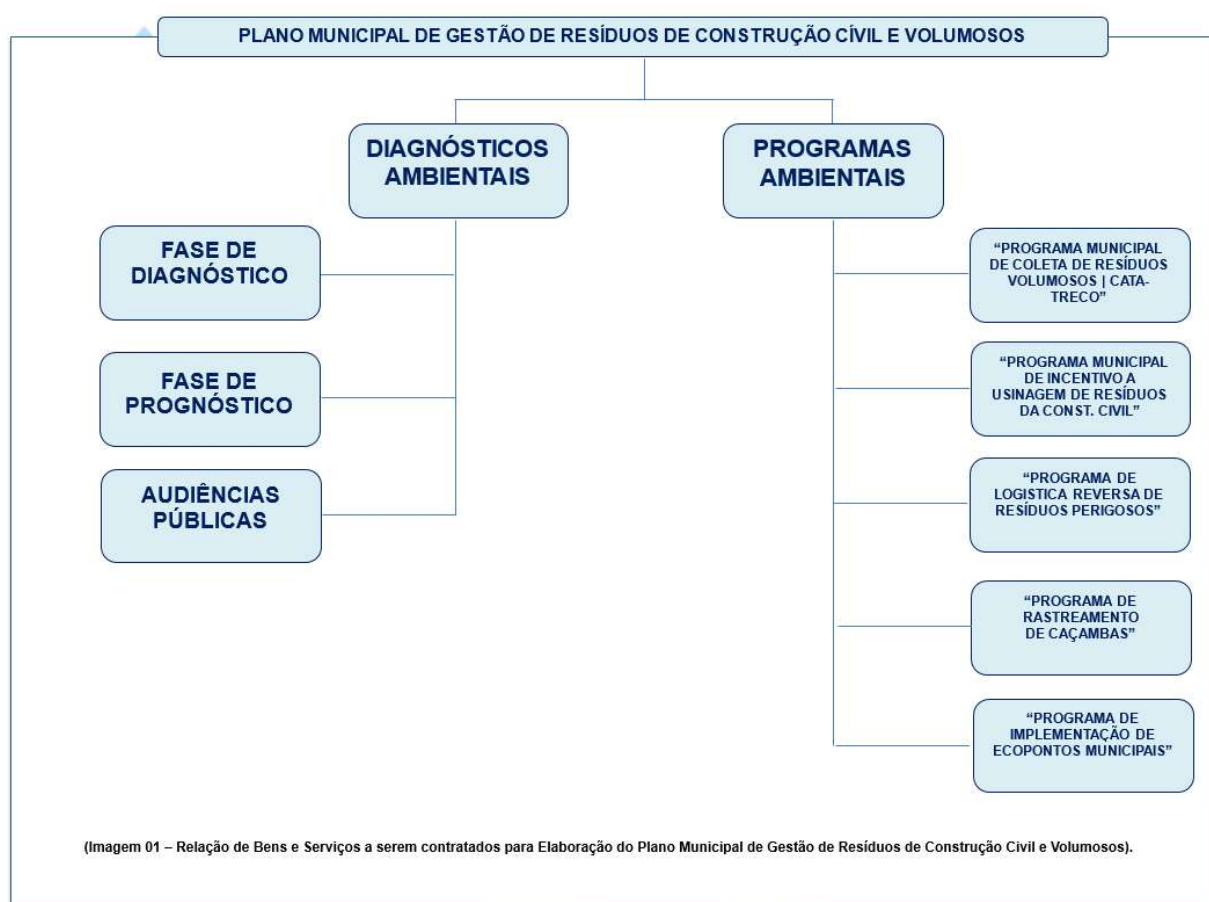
PLANO MUNICIPAL DE GESTÃO DE RESÍDUOS DE CONSTRUÇÃO CÍVIL E VOLUMOSOS

DIAGNÓSTICOS AMBIENTAIS

PROGRAMAS AMBIENTAIS

FASE DE DIAGNÓSTICO

FASE DE PROGNÓSTICO

AUDIÊNCIAS PÚBLICAS

"PROGRAMA MUNICIPAL DE COLETA DE RESÍDUOS VOLUMOSOS | CATA-TRECO"

"PROGRAMA MUNICIPAL DE INCENTIVO A USINAGEM DE RESÍDUOS DA CONST. CIVIL"

"PROGRAMA DE LOGISTICA REVERSA DE RESÍDUOS PERIGOSOS"

"PROGRAMA DE RASTREAMENTO DE CAÇAMBAS"

"PROGRAMA DE IMPLEMENTAÇÃO DE ECOPONTOS MUNICIPAIS"

(Imagem 01 – Relação de Bens e Serviços a serem contratados para Elaboração do Plano Municipal de Gestão de Resíduos de Construção Civil e Volumosos).